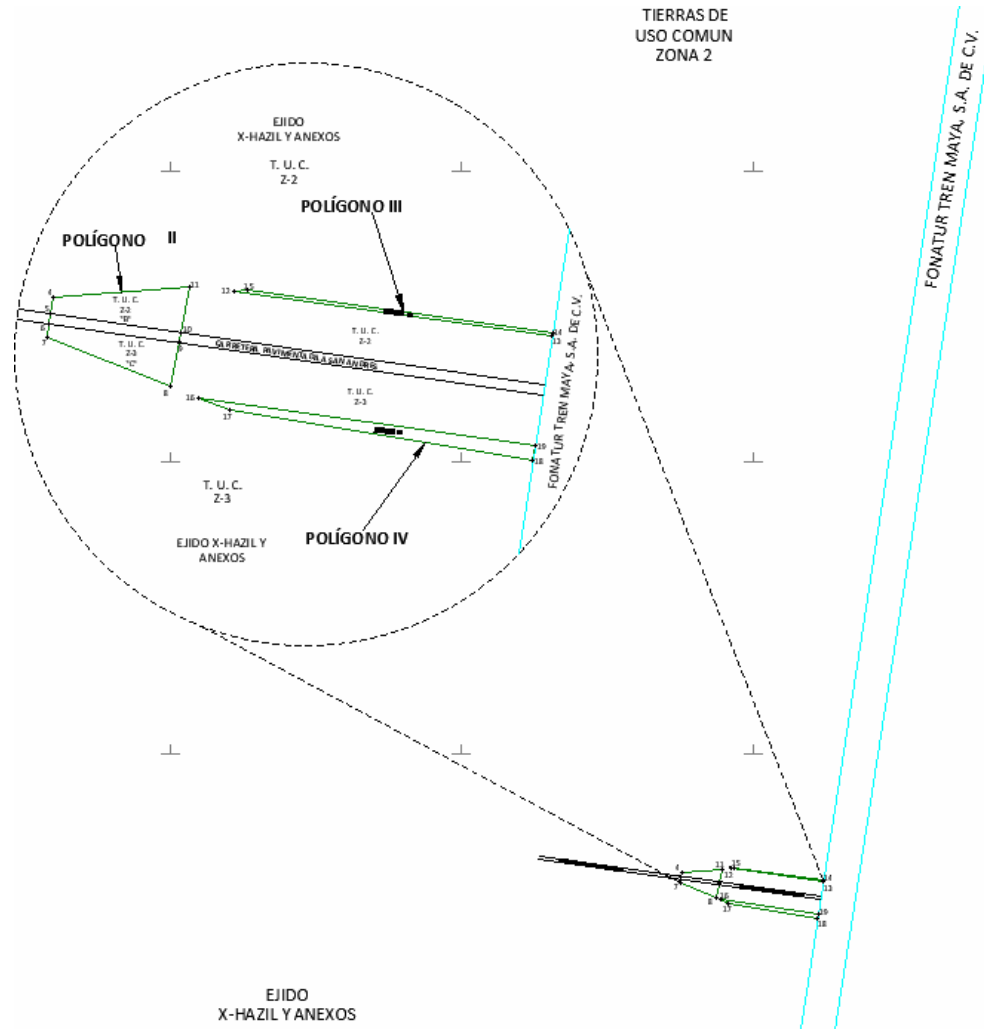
TIERRAS DE
USO COMUN
ZONA 2

FONATUR TREN MAYA, S.A. DE C.V.

EJIDO
X-HAZIL Y ANEXOS

T. U. C.
Z-2

POLÍGONO III

POLÍGONO II

4
5
6
7
11
10
9
8
12
15
14
13
16
17
19
18

T. U. C.
Z-2
"B"

T. U. C.
Z-3
"C"

T. U. C.
Z-2

CARRETERA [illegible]

T. U. C.
Z-3

FONATUR TREN MAYA, S.A. DE C.V.

T. U. C.
Z-3

EJIDO X-HAZIL Y
ANEXOS

POLÍGONO IV

4
11
15
12
14
13
7
8
16
17
19
18

EJIDO
X-HAZIL Y ANEXOS